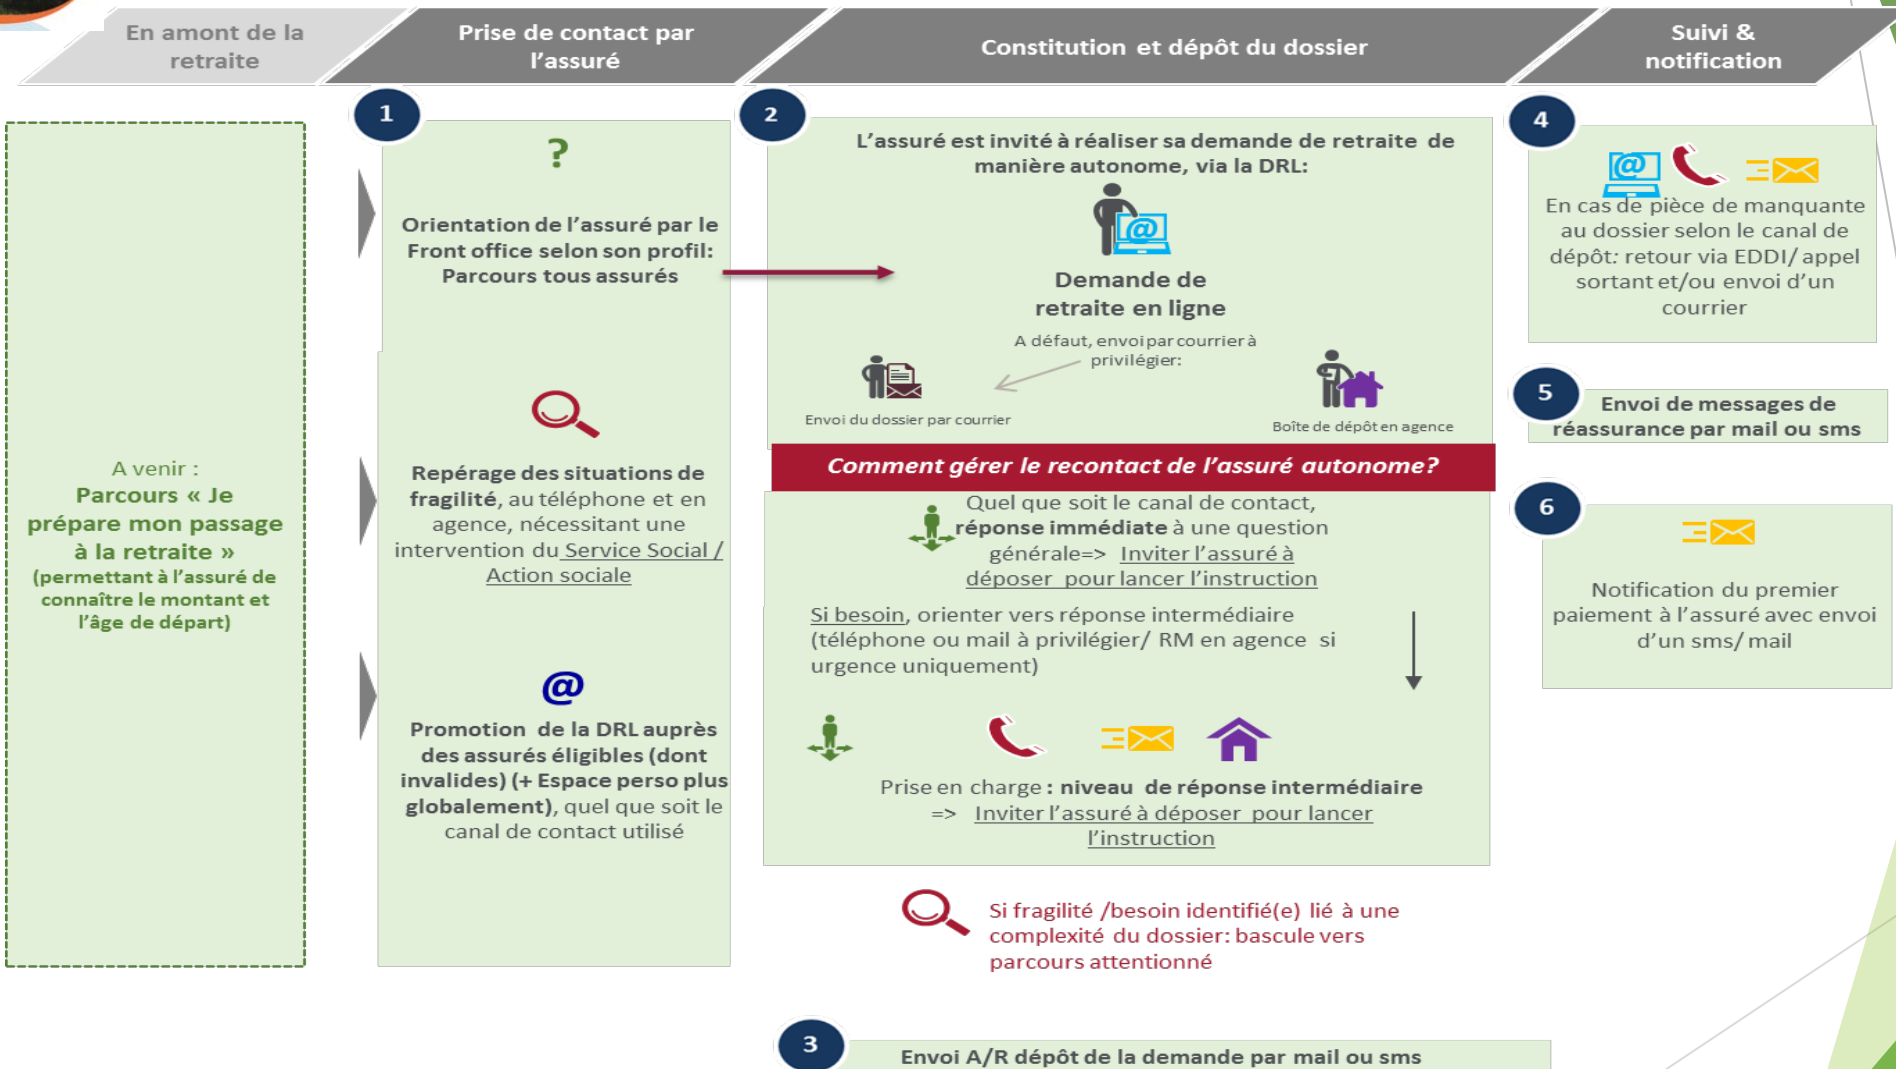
En amont de la retraite

Prise de contact par l'assuré

Constitution et dépôt du dossier

Suivi & notification

A venir :
Parcours « Je prépare mon passage à la retraite »
(permettant à l'assuré de connaître le montant et l'âge de départ)

1

?

Orientation de l'assuré par le Front office selon son profil: Parcours tous assurés

Repérage des situations de fragilité, au téléphone et en agence, nécessitant une intervention du Service Social / Action sociale

@

Promotion de la DRL auprès des assurés éligibles (dont invalides) (+ Espace perso plus globalement), quel que soit le canal de contact utilisé

2

L'assuré est invité à réaliser sa demande de retraite de manière autonome, via la DRL:

Demande de retraite en ligne

A défaut, envoi par courrier à privilégier:

Envoi du dossier par courrier

Boîte de dépôt en agence

Comment gérer le recontact de l'assuré autonome?

Quel que soit le canal de contact, réponse immédiate à une question générale=> Inviter l'assuré à déposer pour lancer l'instruction

Si besoin, orienter vers réponse intermédiaire (téléphone ou mail à privilégier/ RM en agence si urgence uniquement)

Prise en charge : niveau de réponse intermédiaire => Inviter l'assuré à déposer pour lancer l'instruction

Si fragilité /besoin identifié(e) lié à une complexité du dossier: bascule vers parcours attentionné

3

Envoi A/R dépôt de la demande par mail ou sms

4

En cas de pièce de manquante au dossier selon le canal de dépôt: retour via EDDI/ appel sortant et/ou envoi d'un courrier

5

Envoi de messages de réassurance par mail ou sms

6

Notification du premier paiement à l'assuré avec envoi d'un sms/ mail